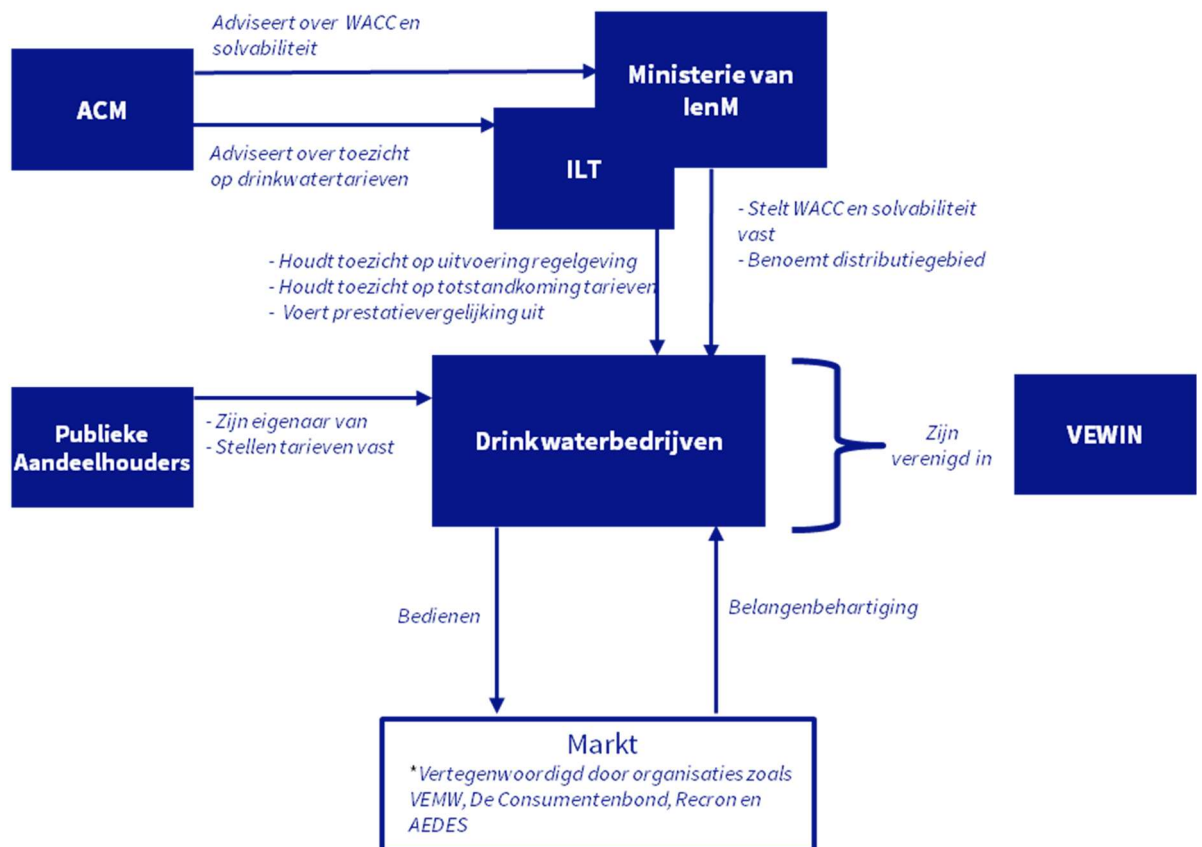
Adviseert over WACC en solvabiliteit

ACM

Ministerie van IenM

Adviseert over toezicht op drinkwatertarieven

ILT

- Stelt WACC en solvabiliteit vast
- Benoemt distributiegebied

- Houdt toezicht op uitvoering regelgeving
- Houdt toezicht op totstandkoming tarieven
- Voert prestatievergelijking uit

Publieke Aandeelhouders

- Zijn eigenaar van
- Stellen tarieven vast

Drinkwaterbedrijven

Zijn verenigd in

VEWIN

Bedienen

Belangenbehartiging

Markt
*Vertegenwoordigd door organisaties zoals VEMW, De Consumentenbond, Recron en AEDES